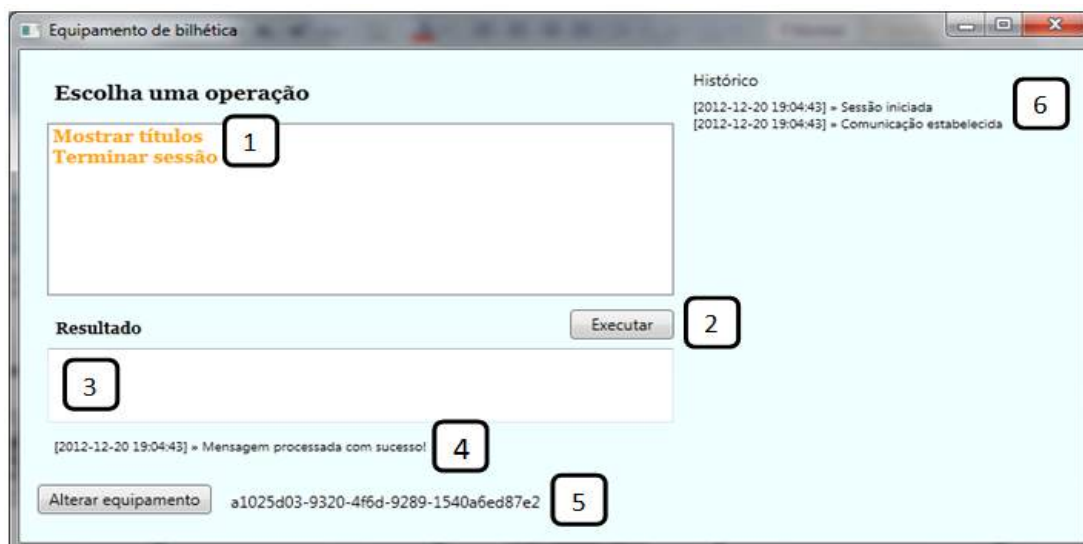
Equipamento de bilhética

Escolha uma operação

Mostrar títulos
Terminar sessão

1

Histórico

[2012-12-20 19:04:43] » Sessão iniciada
[2012-12-20 19:04:43] » Comunicação estabelecida

6

Resultado

Executar

2

3

[2012-12-20 19:04:43] » Mensagem processada com sucesso!

4

Alterar equipamento

a1025d03-9320-4f6d-9289-1540a6ed87e2

5